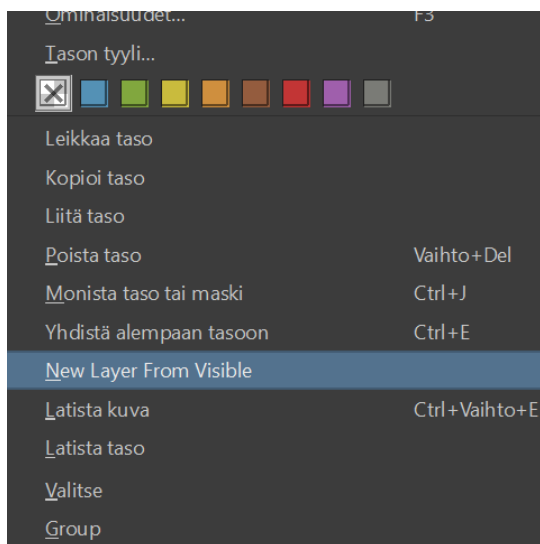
Ominaisuudet... F3
Tason tyyli...
Leikkaa taso
Kopioi taso
Liitä taso
Poista taso Vaihto+Del
Monista taso tai maski Ctrl+J
Yhdistä alempaan tasoon Ctrl+E
New Layer From Visible
Latista kuva Ctrl+Vaihto+E
Latista taso
Valitse
Group